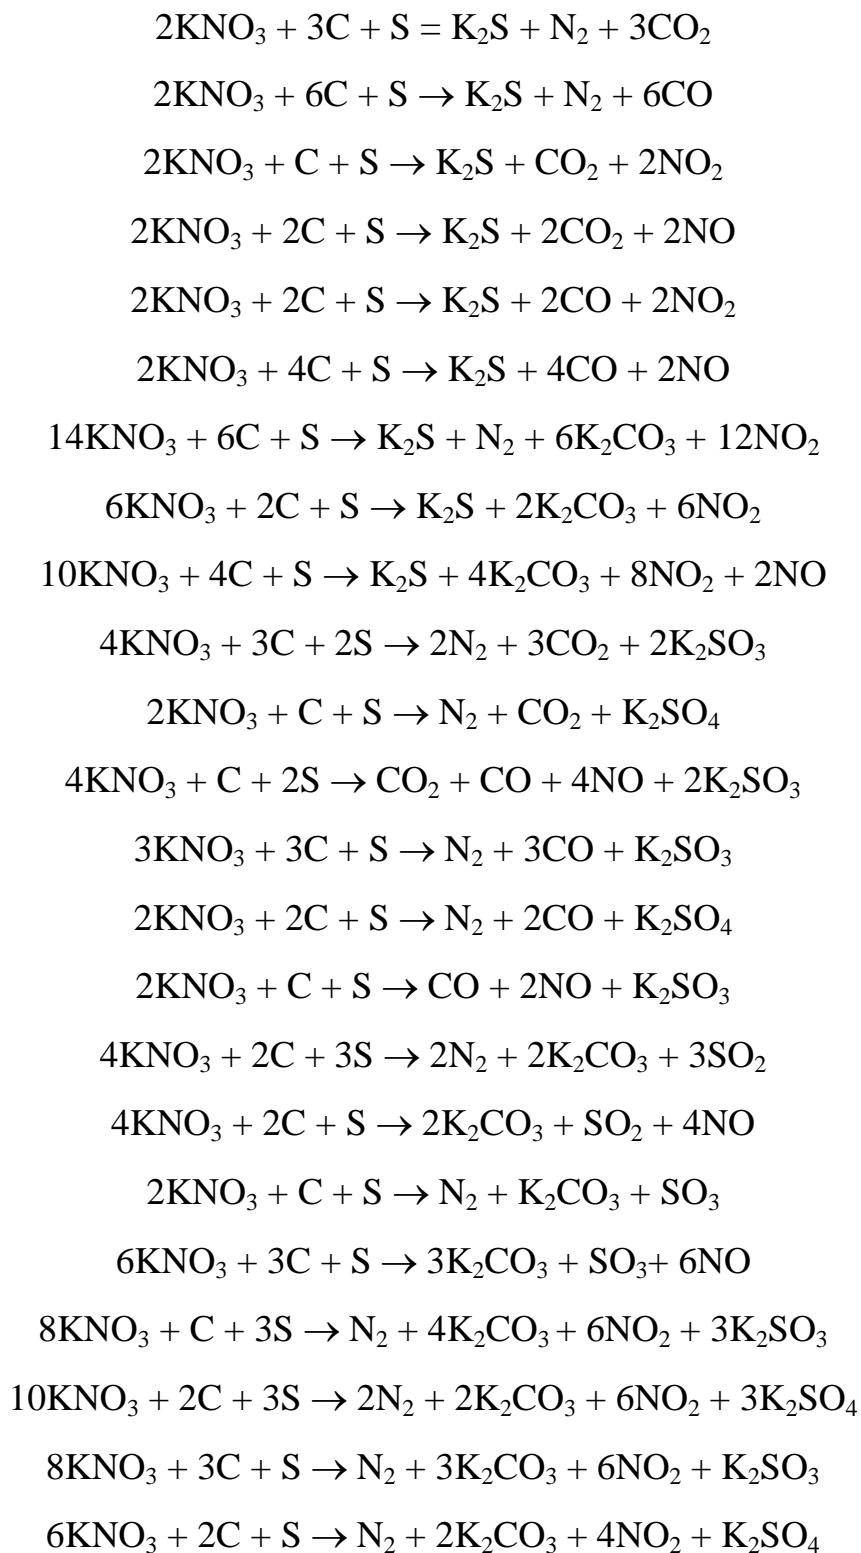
$2KNO_3 + 3C + S = K_2S + N_2 + 3CO_2$

$2KNO_3 + 6C + S \rightarrow K_2S + N_2 + 6CO$

$2KNO_3 + C + S \rightarrow K_2S + CO_2 + 2NO_2$

$2KNO_3 + 2C + S \rightarrow K_2S + 2CO_2 + 2NO$

$2KNO_3 + 2C + S \rightarrow K_2S + 2CO + 2NO_2$

$2KNO_3 + 4C + S \rightarrow K_2S + 4CO + 2NO$

$14KNO_3 + 6C + S \rightarrow K_2S + N_2 + 6K_2CO_3 + 12NO_2$

$6KNO_3 + 2C + S \rightarrow K_2S + 2K_2CO_3 + 6NO_2$

$10KNO_3 + 4C + S \rightarrow K_2S + 4K_2CO_3 + 8NO_2 + 2NO$

$4KNO_3 + 3C + 2S \rightarrow 2N_2 + 3CO_2 + 2K_2SO_3$

$2KNO_3 + C + S \rightarrow N_2 + CO_2 + K_2SO_4$

$4KNO_3 + C + 2S \rightarrow CO_2 + CO + 4NO + 2K_2SO_3$

$3KNO_3 + 3C + S \rightarrow N_2 + 3CO + K_2SO_3$

$2KNO_3 + 2C + S \rightarrow N_2 + 2CO + K_2SO_4$

$2KNO_3 + C + S \rightarrow CO + 2NO + K_2SO_3$

$4KNO_3 + 2C + 3S \rightarrow 2N_2 + 2K_2CO_3 + 3SO_2$

$4KNO_3 + 2C + S \rightarrow 2K_2CO_3 + SO_2 + 4NO$

$2KNO_3 + C + S \rightarrow N_2 + K_2CO_3 + SO_3$

$6KNO_3 + 3C + S \rightarrow 3K_2CO_3 + SO_3+ 6NO$

$8KNO_3 + C + 3S \rightarrow N_2 + 4K_2CO_3 + 6NO_2 + 3K_2SO_3$

$10KNO_3 + 2C + 3S \rightarrow 2N_2 + 2K_2CO_3 + 6NO_2 + 3K_2SO_4$

$8KNO_3 + 3C + S \rightarrow N_2 + 3K_2CO_3 + 6NO_2 + K_2SO_3$

$6KNO_3 + 2C + S \rightarrow N_2 + 2K_2CO_3 + 4NO_2 + K_2SO_4$